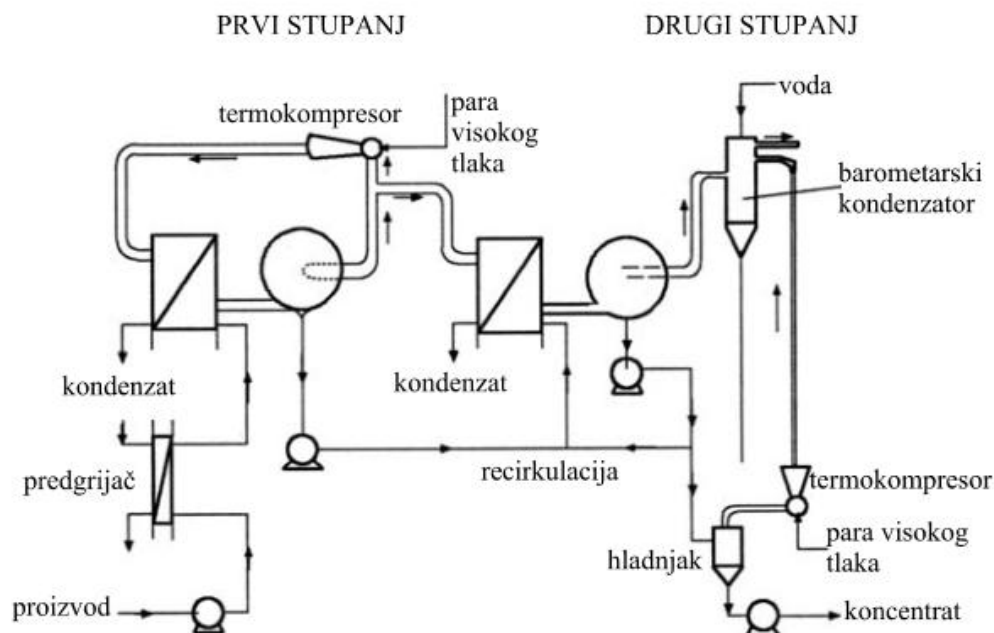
PRVI STUPANJ

DRUGI STUPANJ

termokompresor

para visokog tlaka

voda

barometarski kondenzator

kondenzat

kondenzat

predgrijač

recirkulacija

termokompresor

para visokog tlaka

hladnjak

proizvod

koncentrat